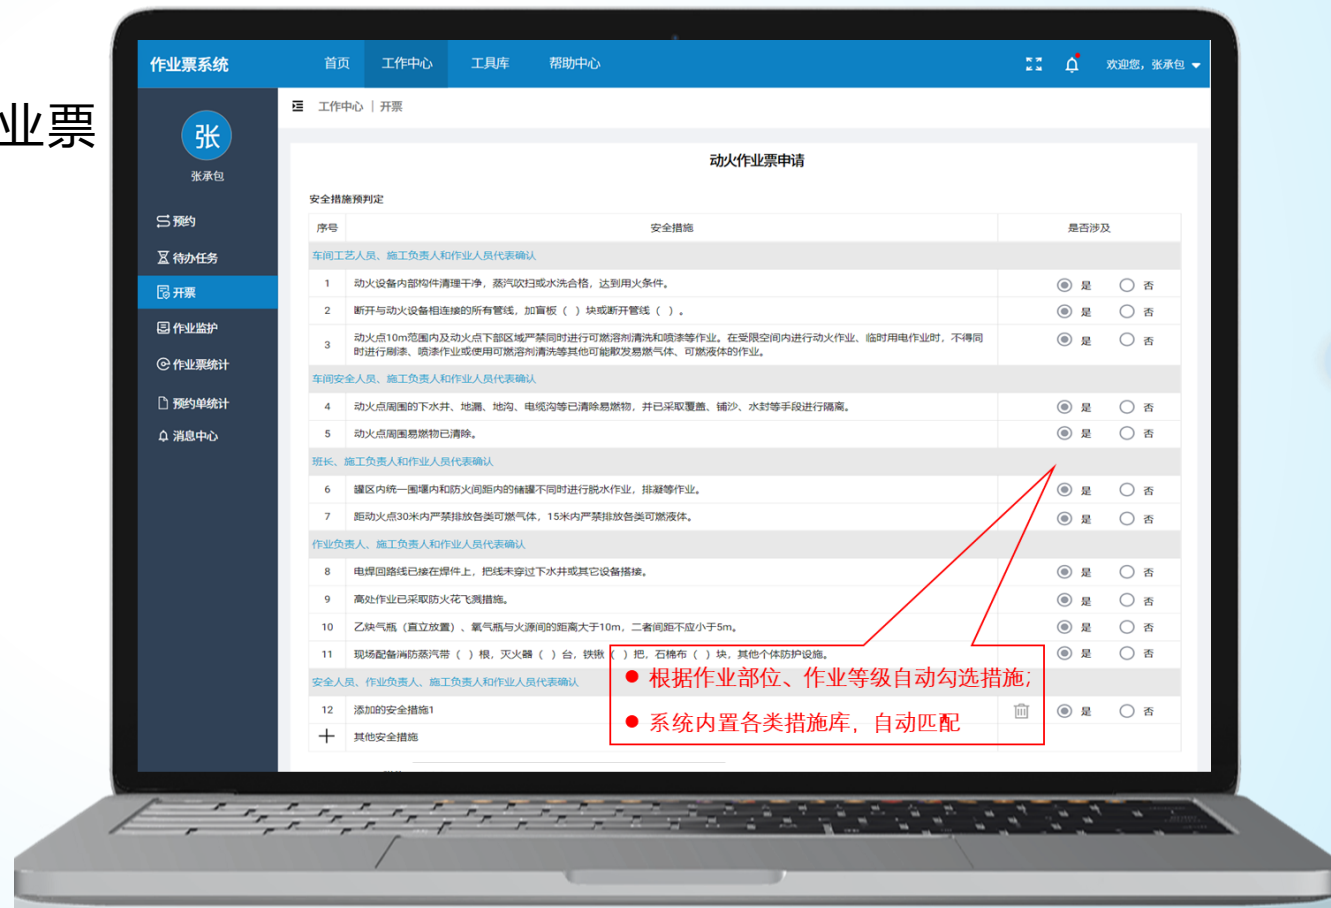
业票

作业票系统 首页 工作中心 工具库 帮助中心 欢迎您，张承包

张
张承包

预约
待办任务
开票
作业监护
作业票统计
预约单统计
消息中心

工作中心 | 开票

动火作业票申请

安全措施预判定

| 序号 | 安全措施 | 是否涉及 |
|---|---|---|
| 车间工艺人员、施工负责人和作业人员代表确认 | | |
| 1 | 动火设备内部构件清理干净，蒸汽吹扫或水洗合格，达到用火条件。 | 是 否 |
| 2 | 断开与动火设备相连接的所有管线，加盲板（ ）块或断开管线（ ）。 | 是 否 |
| 3 | 动火点10m范围内及动火点下部区域严禁同时进行可燃溶剂清洗和喷漆等作业。在受限空间内进行动火作业、临时用电作业时，不得同时进行刷漆、喷漆作业或使用可燃溶剂清洗等其他可能散发易燃气体、可燃液体的作业。 | 是 否 |
| 车间安全人员、施工负责人和作业人员代表确认 | | |
| 4 | 动火点周围的下水井、地漏、地沟、电缆沟等已清除易燃物，并已采取覆盖、铺沙、水封等手段进行隔离。 | 是 否 |
| 5 | 动火点周围易燃物已清除。 | 是 否 |
| 班长、施工负责人和作业人员代表确认 | | |
| 6 | 罐区内统一围堰内和防火间距内的储罐不同时进行脱水作业，排凝等作业。 | 是 否 |
| 7 | 距动火点30米内严禁排放各类可燃气体，15米内严禁排放各类可燃液体。 | 是 否 |
| 作业负责人、施工负责人和作业人员代表确认 | | |
| 8 | 电焊回路线已接在焊件上，把线未穿过下水井或其它设备搭接。 | 是 否 |
| 9 | 高处作业已采取防火花飞溅措施。 | 是 否 |
| 10 | 乙炔气瓶（直立放置）、氧气瓶与火源间的距离大于10m，二者间距不应小于5m。 | 是 否 |
| 11 | 现场配备消防蒸汽带（ ）根，灭火器（ ）台，铁锹（ ）把，石棉布（ ）块，其他个体防护设施。 | 是 否 |
| 安全人员、作业负责人、施工负责人和作业人员代表确认 | | |
| 12 | 添加的安全措施1 | 是 否 |
| + | 其他安全措施 | |

● 根据作业部位、作业等级自动勾选措施；
● 系统内置各类措施库，自动匹配